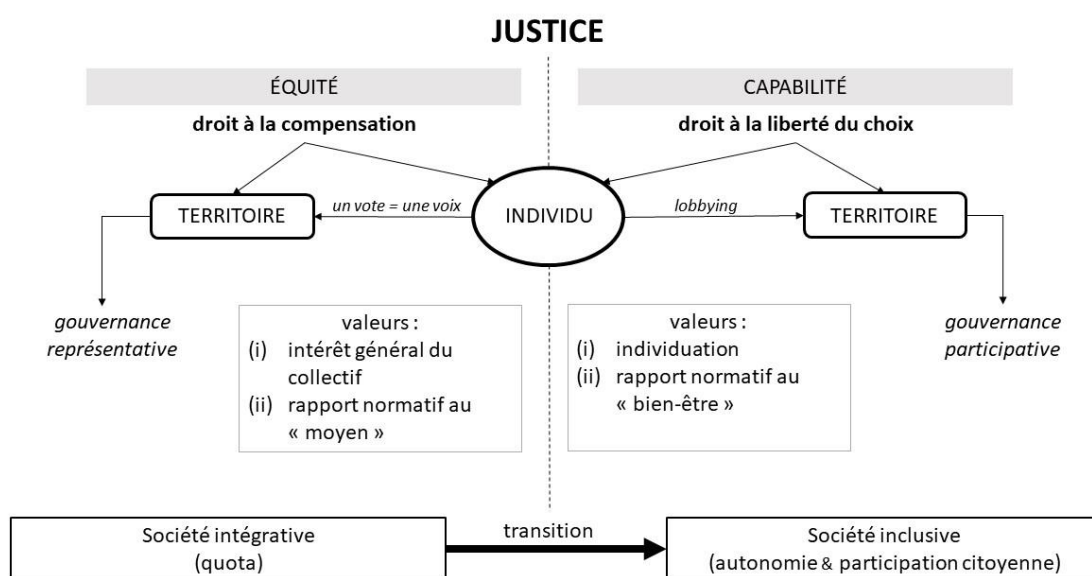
JUSTICE

ÉQUITÉ

droit à la compensation

TERRITOIRE

un vote = une voix

gouvernance représentative

valeurs :
(i) intérêt général du collectif
(ii) rapport normatif au « moyen »

CAPABILITÉ

droit à la liberté du choix

INDIVIDU

lobbying

TERRITOIRE

valeurs :
(i) individuation
(ii) rapport normatif au « bien-être »

gouvernance participative

Société intégrative (quota)

transition

Société inclusive (autonomie & participation citoyenne)